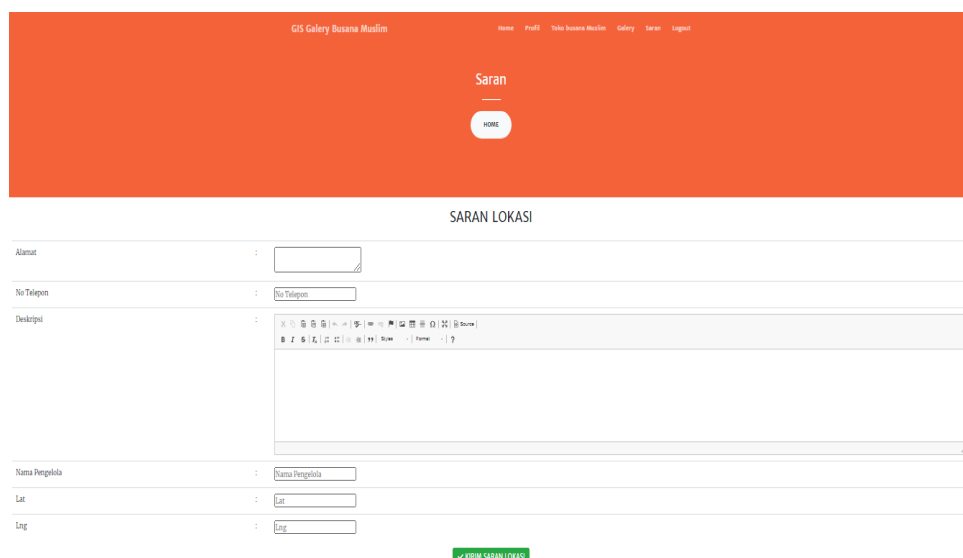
GIS Galery Busana Muslim

Home Profil Toko busana Muslim Galery Saran Logout

Saran

HOME

SARAN LOKASI

| | | |
|---|---|---|
| Alamat | : | |
| No Telepon | : | No Telepon |
| Deskripsi | : | Source B I S Styles Format ? |
| Nama Pengelola | : | Nama Pengelola |
| Lat | : | Lat |
| Lng | : | Lng |

✓ KIRIM SARAN LOKASI